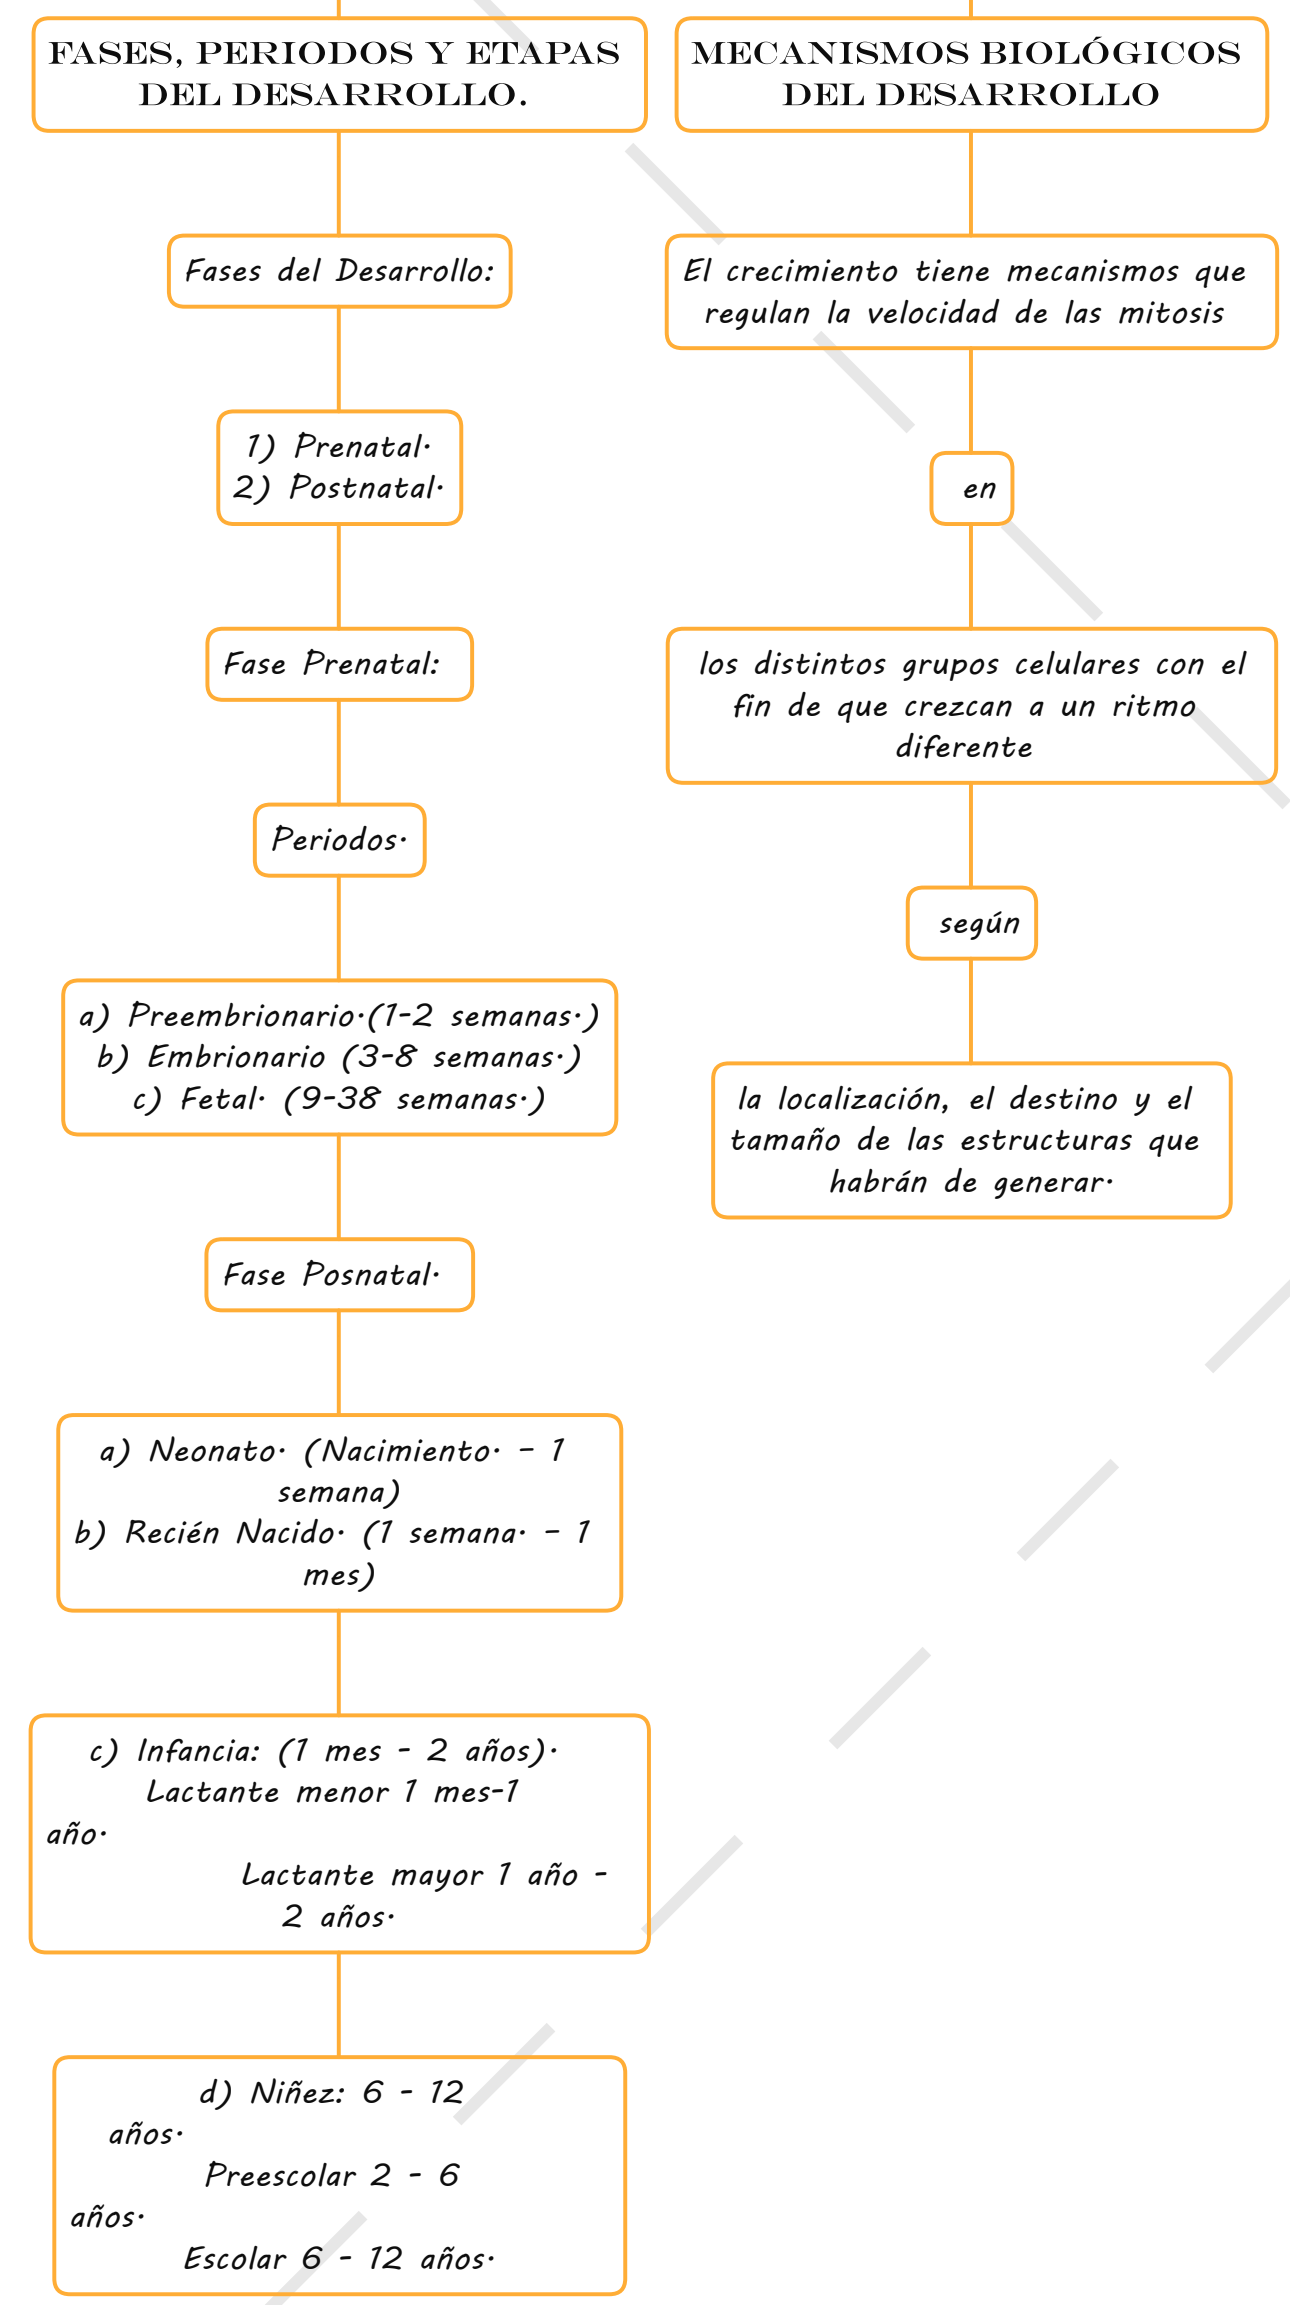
FASES, PERIODOS Y ETAPAS DEL DESARROLLO.

Fases del Desarrollo:

1) Prenatal.
2) Postnatal.

Fase Prenatal:

Periodos.

a) Preembrionario.(1-2 semanas.)
b) Embrionario (3-8 semanas.)
c) Fetal. (9-38 semanas.)

Fase Posnatal.

a) Neonato. (Nacimiento. - 1 semana)
b) Recién Nacido. (1 semana. - 1 mes)

c) Infancia: (1 mes - 2 años).
Lactante menor 1 mes-1 año.
Lactante mayor 1 año - 2 años.

d) Niñez: 6 - 12 años.
Preescolar 2 - 6 años.
Escolar 6 - 12 años.

MECANISMOS BIOLÓGICOS DEL DESARROLLO

El crecimiento tiene mecanismos que regulan la velocidad de las mitosis

en

los distintos grupos celulares con el fin de que crezcan a un ritmo diferente

según

la localización, el destino y el tamaño de las estructuras que habrán de generar.